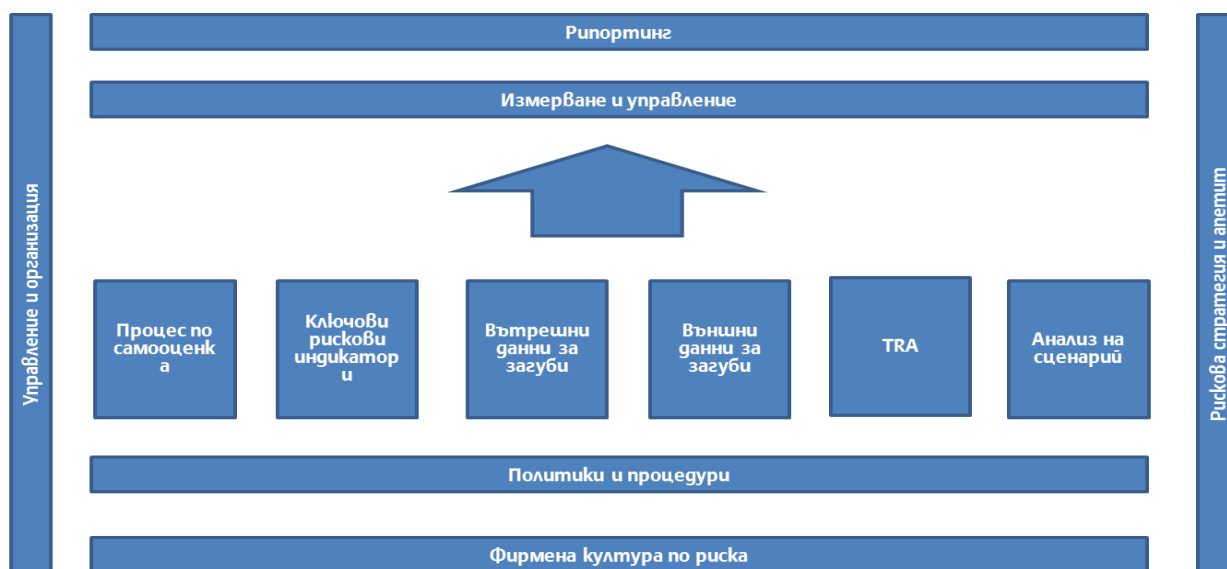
Управление и организация

Рипортинг

Измерване и управление

Процес по самооценка

Ключови рискови индикатори

Вътрешни данни за загуби

Външни данни за загуби

TRA

Анализ на сценарий

Политики и процедури

Фирмена култура по риска

Рискова стратегия и апетит